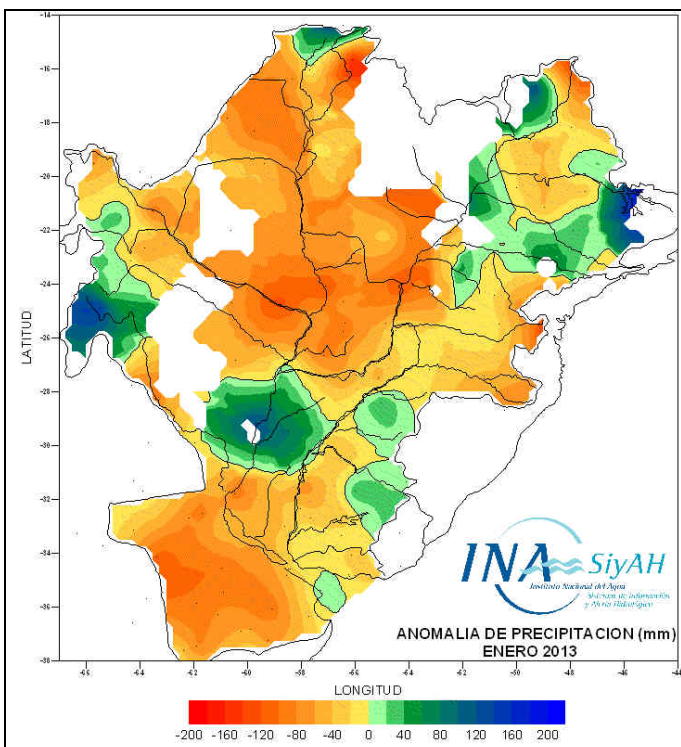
-14
-16
-18
-20
-22
-24
-26
-28
-30
-32
-34
-36
-38

LATITUD

-66 -64 -62 -60 -58 -56 -54 -52 -50 -48 -46 -44

LONGITUD

INA SiyAH
Instituto Nacional del Agua
Sistema de Información y Alerta Hidrológico

ANOMALIA DE PRECIPITACION (mm)
ENERO 2013

-200 -160 -120 -80 -40 0 40 80 120 160 200